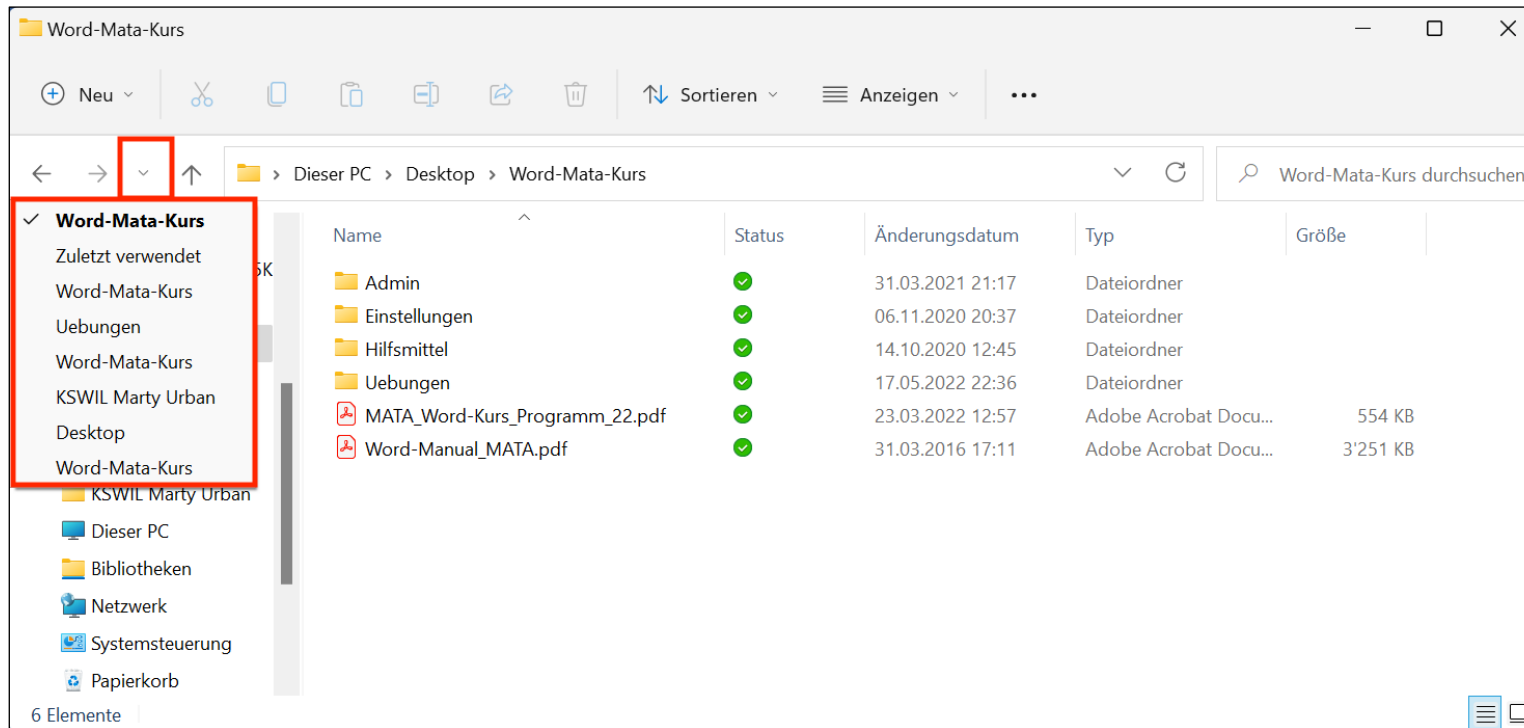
Word-Mata-Kurs

Neu

Sortieren

Anzeigen

...

Dieser PC > Desktop > Word-Mata-Kurs

Word-Mata-Kurs durchsuchen

✓ Word-Mata-Kurs
Zuletzt verwendet
Word-Mata-Kurs
Uebungen
Word-Mata-Kurs
KSWIL Marty Urban
Desktop
Word-Mata-Kurs

| Name | Status | Änderungsdatum | Typ | Größe |
|---|---|---|---|---|
| Admin | | 31.03.2021 21:17 | Dateiordner | |
| Einstellungen | | 06.11.2020 20:37 | Dateiordner | |
| Hilfsmittel | | 14.10.2020 12:45 | Dateiordner | |
| Uebungen | | 17.05.2022 22:36 | Dateiordner | |
| MATA_Word-Kurs_Programm_22.pdf | | 23.03.2022 12:57 | Adobe Acrobat Docu... | 554 KB |
| Word-Manual_MATA.pdf | | 31.03.2016 17:11 | Adobe Acrobat Docu... | 3'251 KB |

KSWIL Marty Urban
Dieser PC
Bibliotheken
Netzwerk
Systemsteuerung
Papierkorb

6 Elemente